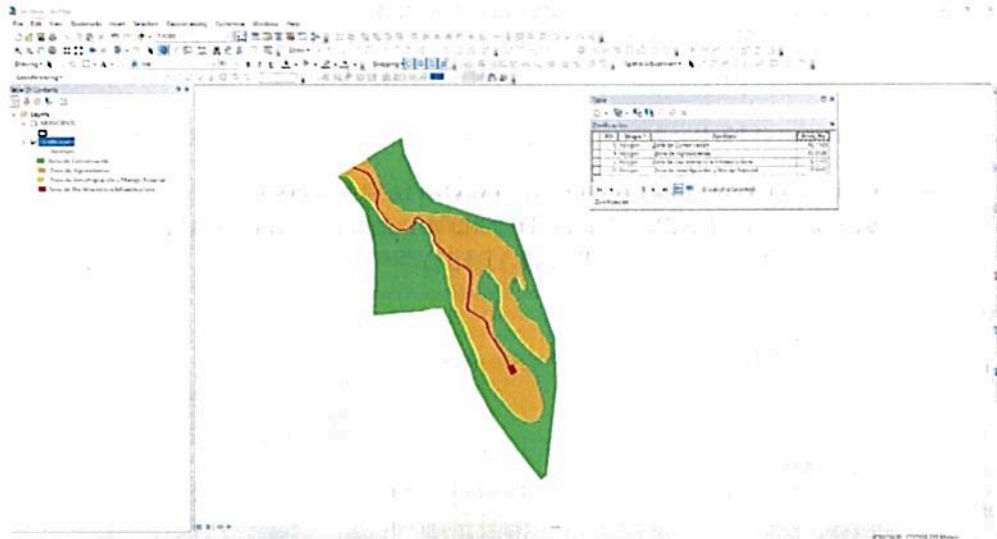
File Edit View Bookmarks Insert Selection Geoprocessing Customize Windows Help

Drawing

Table Of Contents

Layers

Zonificacion

Zona de Conservación
Zona de Agroecosistemas
Zona de Investigación y Manejo Forestal
Zona de Recreación e Infraestructura

Table

Zonificacion

| FID | Shape * | Zonificacio | Area_Ha |
|---|---|---|---|
| 0 | Polygon | Zona de Conservación | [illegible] |
| 1 | Polygon | Zona de Agroecosistemas | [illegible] |
| 2 | Polygon | Zona de Recreación e Infraestructura | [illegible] |
| 3 | Polygon | Zona de Investigación y Manejo Forestal | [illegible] |

(0 out of 4 Selected)

Zonificacion

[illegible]